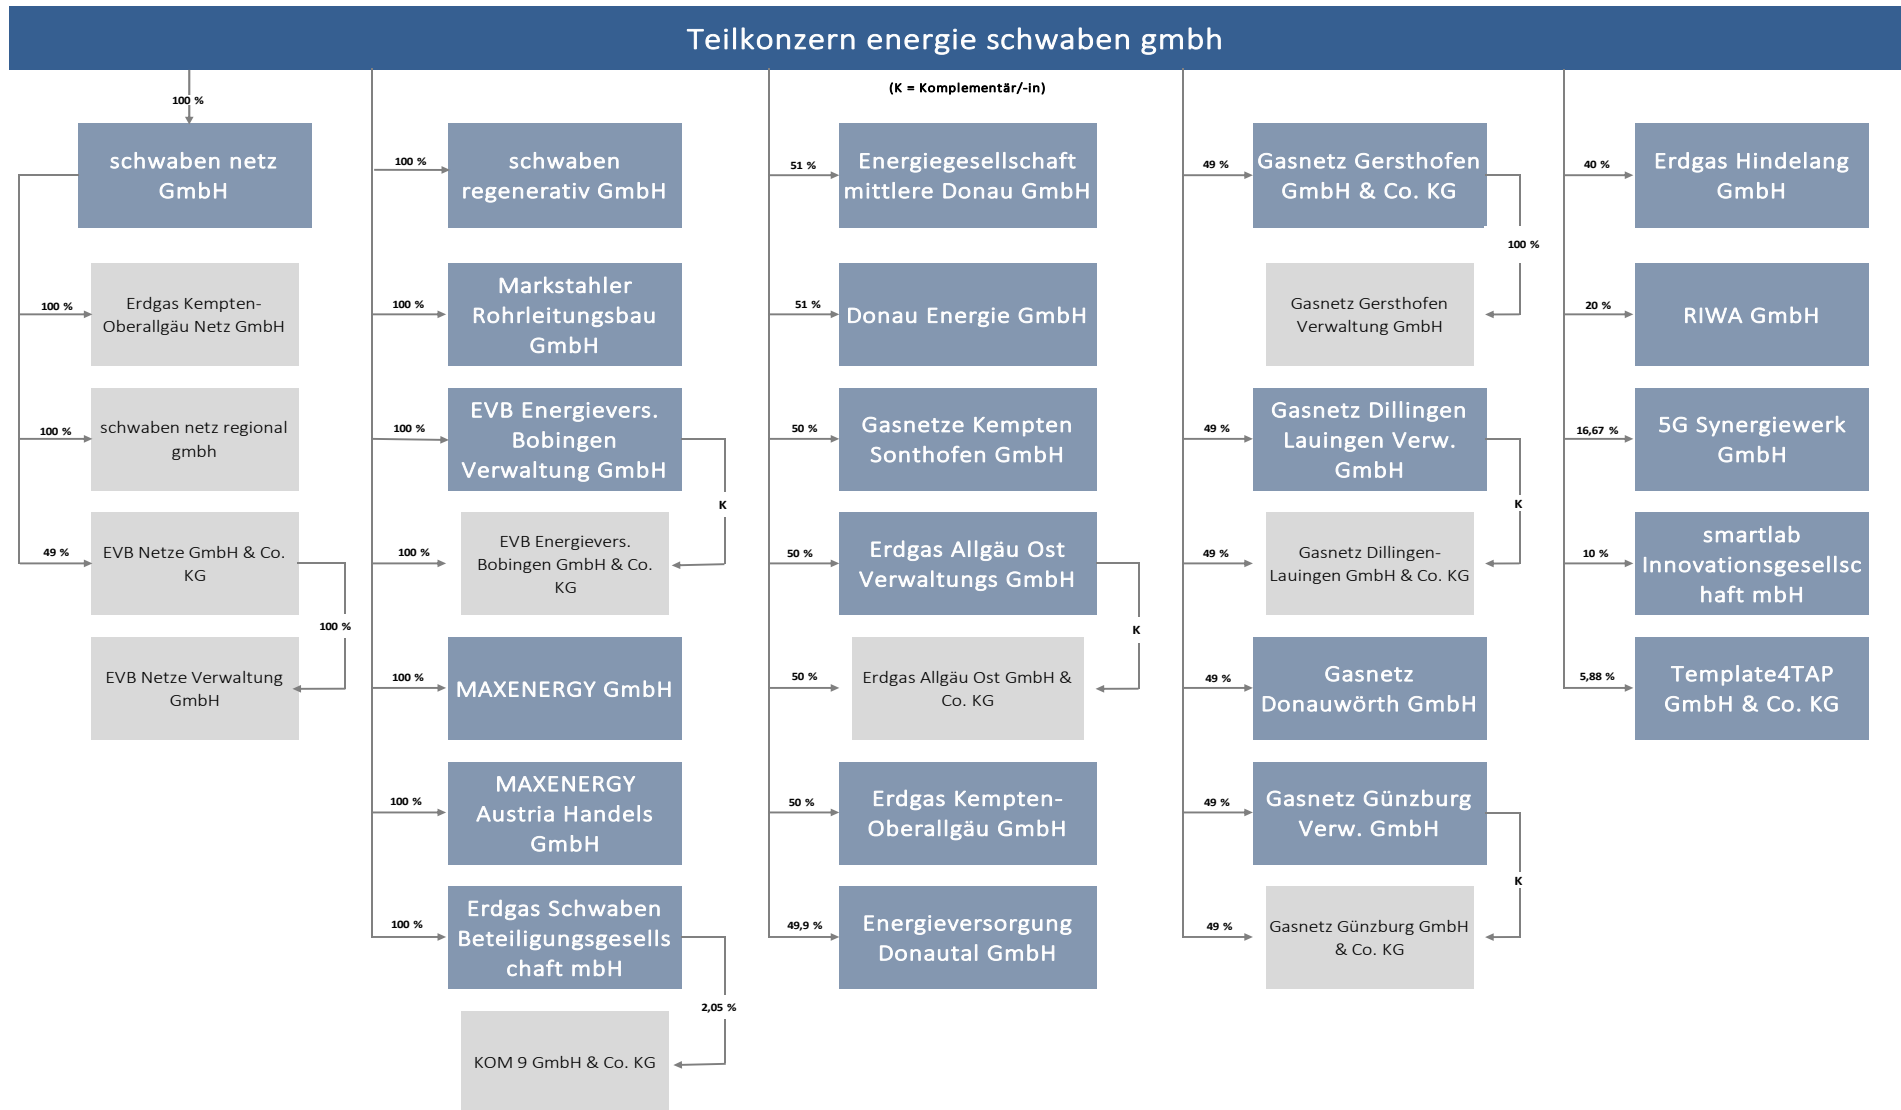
Teilkonzern energie schwaben gmbh

(K = Komplementär/-in)

100 %

schwaben netz GmbH

100 %

Erdgas Kempten-Oberallgäu Netz GmbH

100 %

schwaben netz regional gmbh

49 %

EVB Netze GmbH & Co. KG

100 %

EVB Netze Verwaltung GmbH

100 %

schwaben regenerativ GmbH

100 %

Markstahler Rohrleitungsbau GmbH

100 %

EVB Energievers. Bobingen Verwaltung GmbH

K

100 %

EVB Energievers. Bobingen GmbH & Co. KG

100 %

MAXENERGY GmbH

100 %

MAXENERGY Austria Handels GmbH

100 %

Erdgas Schwaben Beteiligungsgesellschaft mbH

2,05 %

KOM 9 GmbH & Co. KG

51 %

Energiegesellschaft mittlere Donau GmbH

51 %

Donau Energie GmbH

50 %

Gasnetze Kempten Sonthofen GmbH

50 %

Erdgas Allgäu Ost Verwaltungs GmbH

K

50 %

Erdgas Allgäu Ost GmbH & Co. KG

50 %

Erdgas Kempten-Oberallgäu GmbH

49,9 %

Energieversorgung Donautal GmbH

49 %

Gasnetz Gersthofen GmbH & Co. KG

100 %

Gasnetz Gersthofen Verwaltung GmbH

49 %

Gasnetz Dillingen Lauingen Verw. GmbH

K

49 %

Gasnetz Dillingen-Lauingen GmbH & Co. KG

49 %

Gasnetz Donauwörth GmbH

49 %

Gasnetz Günzburg Verw. GmbH

K

49 %

Gasnetz Günzburg GmbH & Co. KG

40 %

Erdgas Hindelang GmbH

20 %

RIWA GmbH

16,67 %

5G Synergiewerk GmbH

10 %

smartlab Innovationsgesellschaft mbH

5,88 %

Template4TAP GmbH & Co. KG